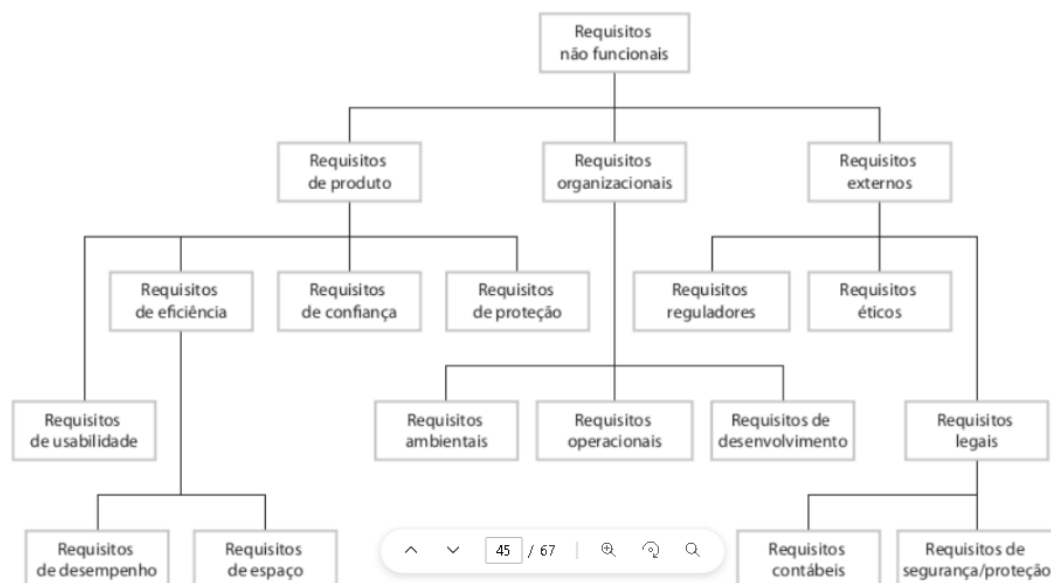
Requisitos não funcionais

Requisitos de produto

Requisitos organizacionais

Requisitos externos

Requisitos de eficiência

Requisitos de confiança

Requisitos de proteção

Requisitos reguladores

Requisitos éticos

Requisitos de usabilidade

Requisitos ambientais

Requisitos operacionais

Requisitos de desenvolvimento

Requisitos legais

Requisitos de desempenho

Requisitos de espaço

45 / 67

Requisitos contábeis

Requisitos de segurança/proteção